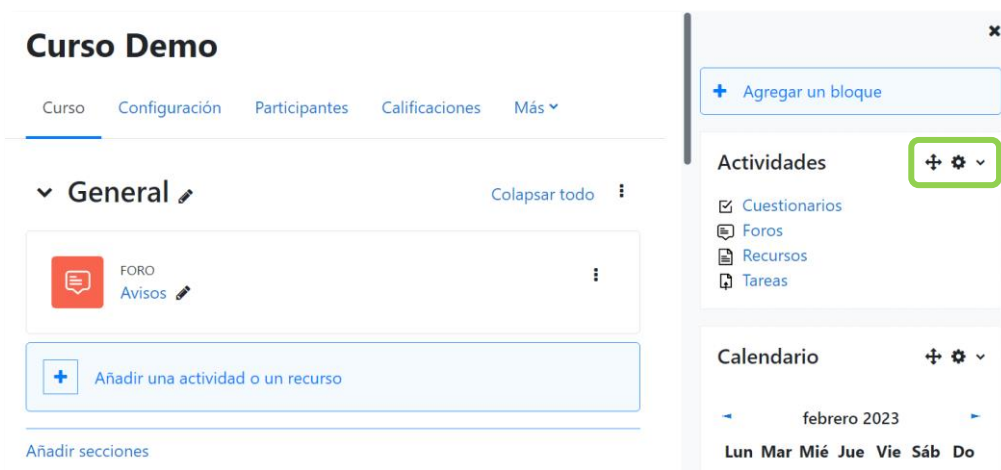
Curso Demo

Curso Configuración Participantes Calificaciones Más

General

Colapsar todo

FORO
Avisos

Añadir una actividad o un recurso

Añadir secciones

Agregar un bloque

Actividades

Cuestionarios
Foros
Recursos
Tareas

Calendario

febrero 2023

Lun Mar Mié Jue Vie Sáb Do